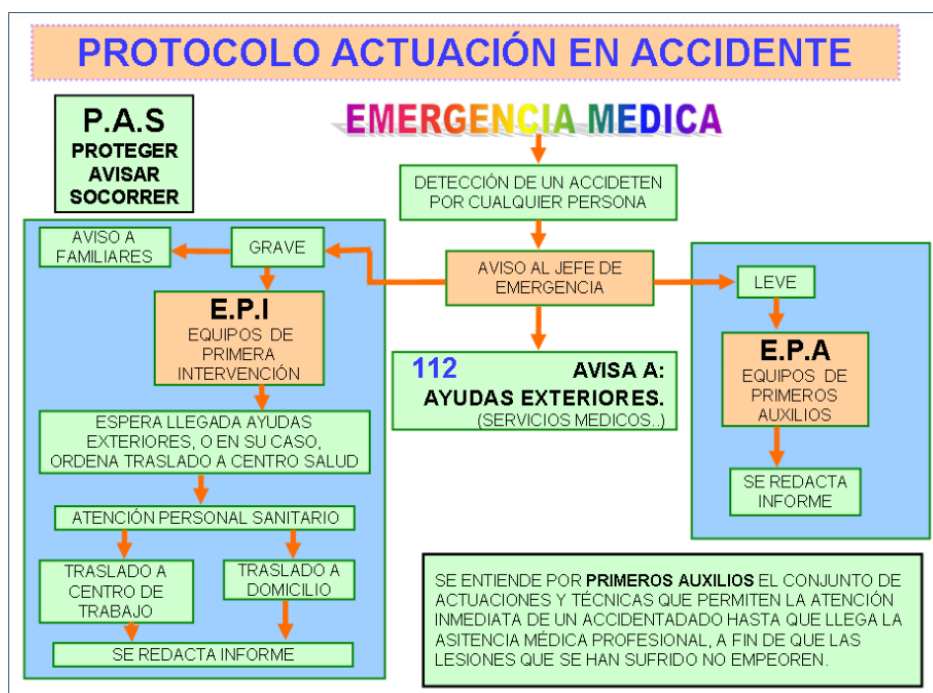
PROTOCOLO ACTUACIÓN EN ACCIDENTE

P.A.S
PROTEGER
AVISAR
SOCORRER

EMERGENCIA MEDICA

DETECCIÓN DE UN ACCIDETEN POR CUALQUIER PERSONA

AVISO AL JEFE DE EMERGENCIA

AVISO A FAMILIARES

GRAVE

E.P.I
EQUIPOS DE PRIMERA INTERVENCIÓN

ESPERA LLEGADA AYUDAS EXTERIORES, O EN SU CASO, ORDENA TRASLADO A CENTRO SALUD

ATENCIÓN PERSONAL SANITARIO

TRASLADO A CENTRO DE TRABAJO

TRASLADO A DOMICILIO

SE REDACTA INFORME

112 AVISA A:
AYUDAS EXTERIORES.
(SERVICIOS MEDICOS..)

LEVE

E.P.A
EQUIPOS DE PRIMEROS AUXILIOS

SE REDACTA INFORME

SE ENTIENDE POR PRIMEROS AUXILIOS EL CONJUNTO DE ACTUACIONES Y TÉCNICAS QUE PERMITEN LA ATENCIÓN INMEDIATA DE UN ACCIDENTADO HASTA QUE LLEGA LA ASITENCIA MÉDICA PROFESIONAL, A FIN DE QUE LAS LESIONES QUE SE HAN SUFRIDO NO EMPEOREN.